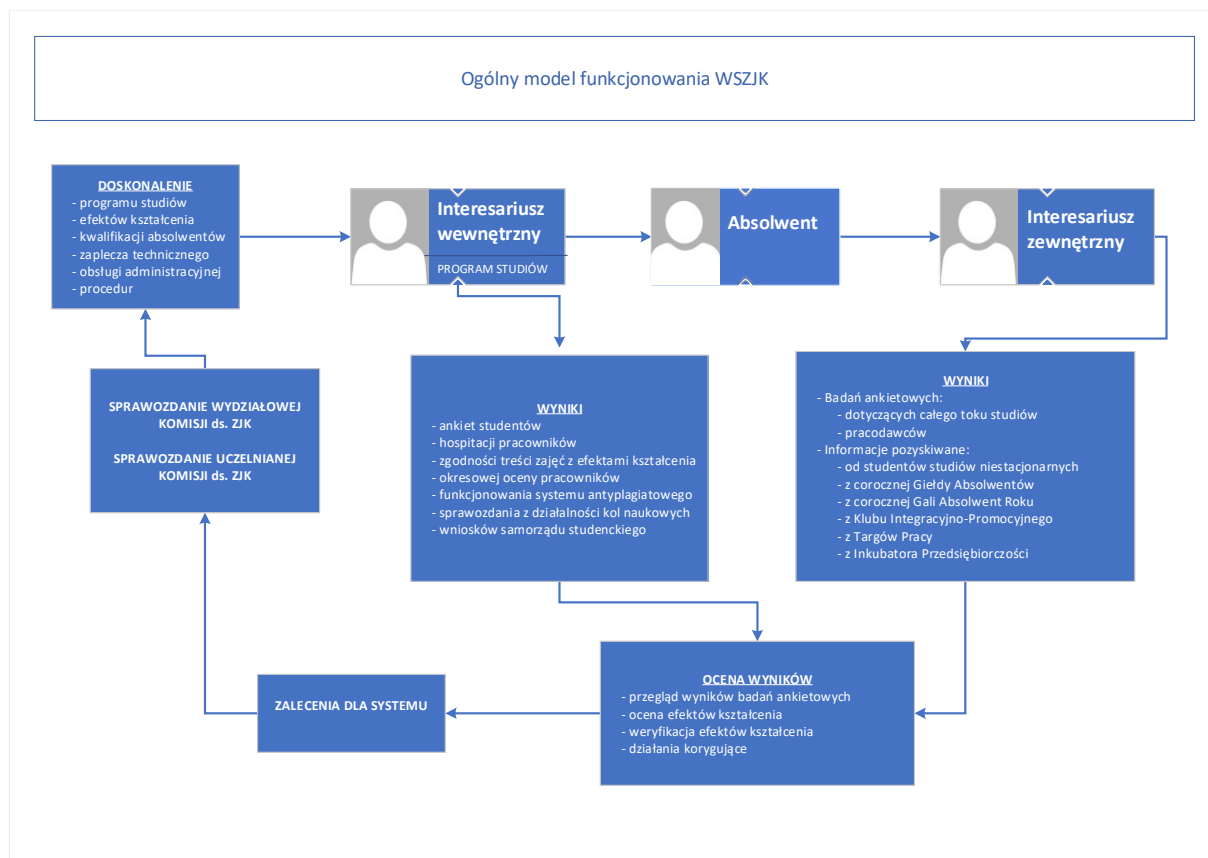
Ogólny model funkcjonowania WSZJK

DOSKONALENIE
- programu studiów
- efektów kształcenia
- kwalifikacji absolwentów
- zaplecza technicznego
- obsługi administracyjnej
- procedur

Interesariusz wewnętrzny
PROGRAM STUDIÓW

Absolwent

Interesariusz zewnętrzny

SPRAWOZDANIE WYDZIAŁOWEJ KOMISJI ds. ZJK

SPRAWOZDANIE UCZELNIANEJ KOMISJI ds. ZJK

WYNIKI
- ankiet studentów
- hospitacji pracowników
- zgodności treści zajęć z efektami kształcenia
- okresowej oceny pracowników
- funkcjonowania systemu antyplagiatowego
- sprawozdania z działalności kol naukowych
- wniosków samorządu studenckiego

WYNIKI
- Badań ankietowych:
- dotyczących całego toku studiów
- pracodawców
- Informacje pozyskiwane:
- od studentów studiów niestacjonarnych
- z corocznej Giełdy Absolwentów
- z corocznej Gali Absolwent Roku
- z Klubu Integracyjno-Promocyjnego
- z Targów Pracy
- z Inkubatora Przedsiębiorczości

ZALECENIA DLA SYSTEMU

OCENA WYNIKÓW
- przegląd wyników badań ankietowych
- ocena efektów kształcenia
- weryfikacja efektów kształcenia
- działania korygujące